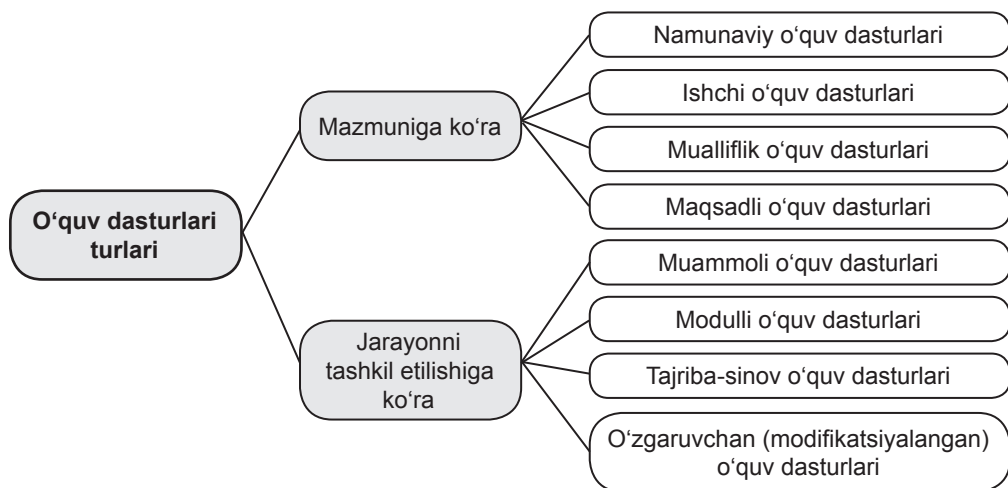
O‘quv dasturlari turlari

Mazmuniga ko‘ra

Namunaviy o‘quv dasturlari

Ishchi o‘quv dasturlari

Mualliflik o‘quv dasturlari

Maqsadli o‘quv dasturlari

Jarayonni tashkil etilishiga ko‘ra

Muammoli o‘quv dasturlari

Modulli o‘quv dasturlari

Tajriba-sinov o‘quv dasturlari

O‘zgaruvchan (modifikatsiyalangan) o‘quv dasturlari